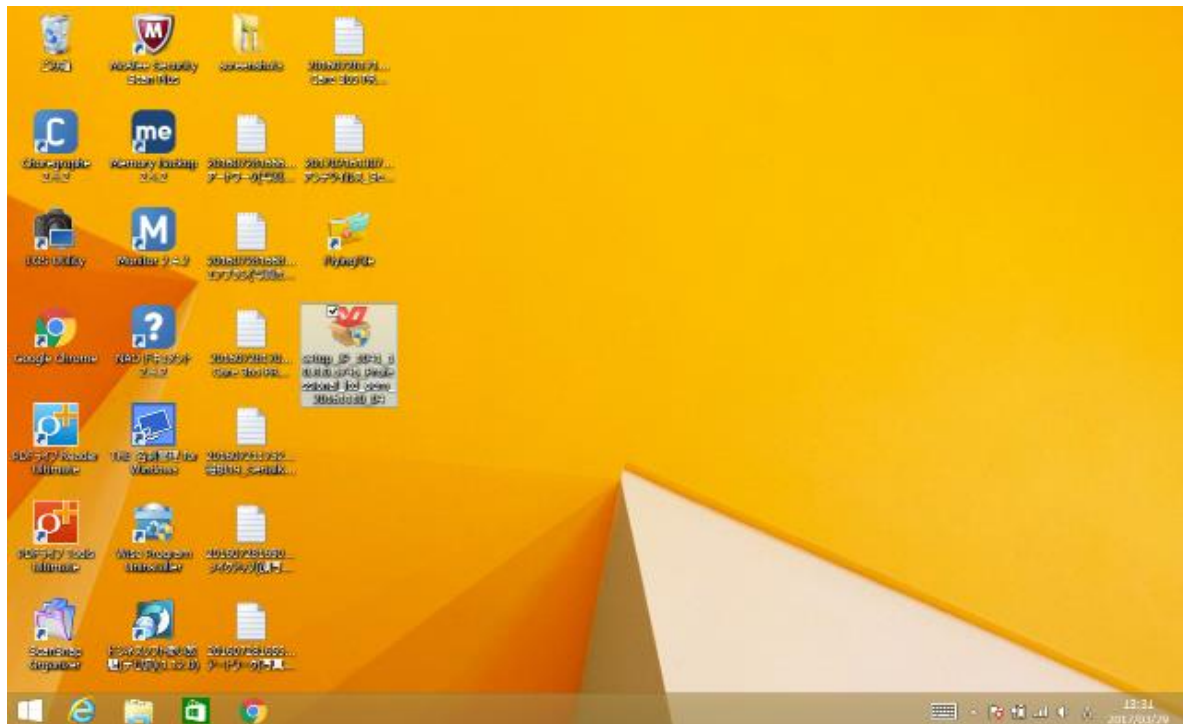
ごみ箱

McAfee Security Scan Plus

screenshots

20160726171... Cam-160726...

Clarexpaple マニュア

Memory Backup マニュア

20160726... アーチワークの... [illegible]

20160726... アンチウイルス... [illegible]

EOS Utility

Monitor マニュア

20160726... ファーストステップ...

FlyingPC

Google Chrome

NEC PCナビゲーション マニュア

20160726... Cam-160726...

setup_JP_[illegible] professional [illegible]

PDFエディタ Reader Ultimate

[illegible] for Windows

20160727... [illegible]

PDFエディタ Tools Ultimate

Wise Program Uninstaller

20160728... メンテナンス...

ScanSnap Organizer

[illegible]

20160728... アーチワークの...

13:31
2017/03/29